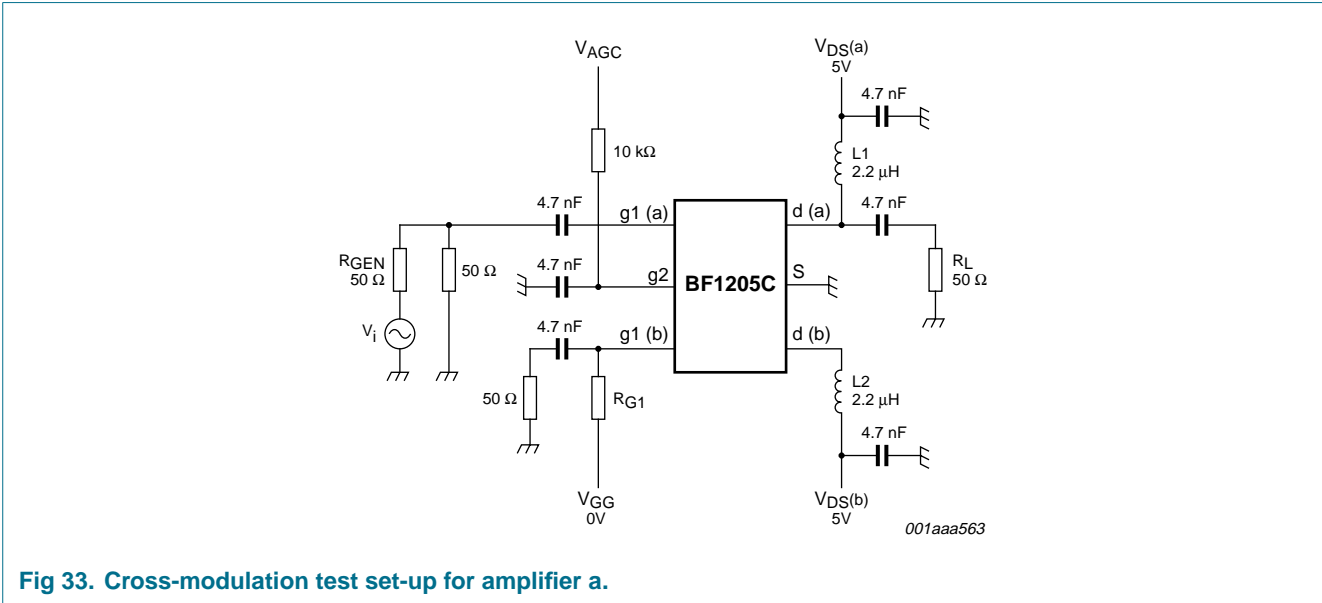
$V_{AGC}$

$V_{DS(a)}$
5V

4.7 nF

10 kΩ

L1
2.2 μH

4.7 nF

4.7 nF

g1 (a)

d (a)

$R_{GEN}$
50 Ω

50 Ω

4.7 nF

g2

BF1205C

S

$R_L$
50 Ω

$V_i$

4.7 nF

g1 (b)

d (b)

L2
2.2 μH

50 Ω

$R_{G1}$

4.7 nF

$V_{GG}$
0V

$V_{DS(b)}$
5V

001aaa563

Fig 33. Cross-modulation test set-up for amplifier a.